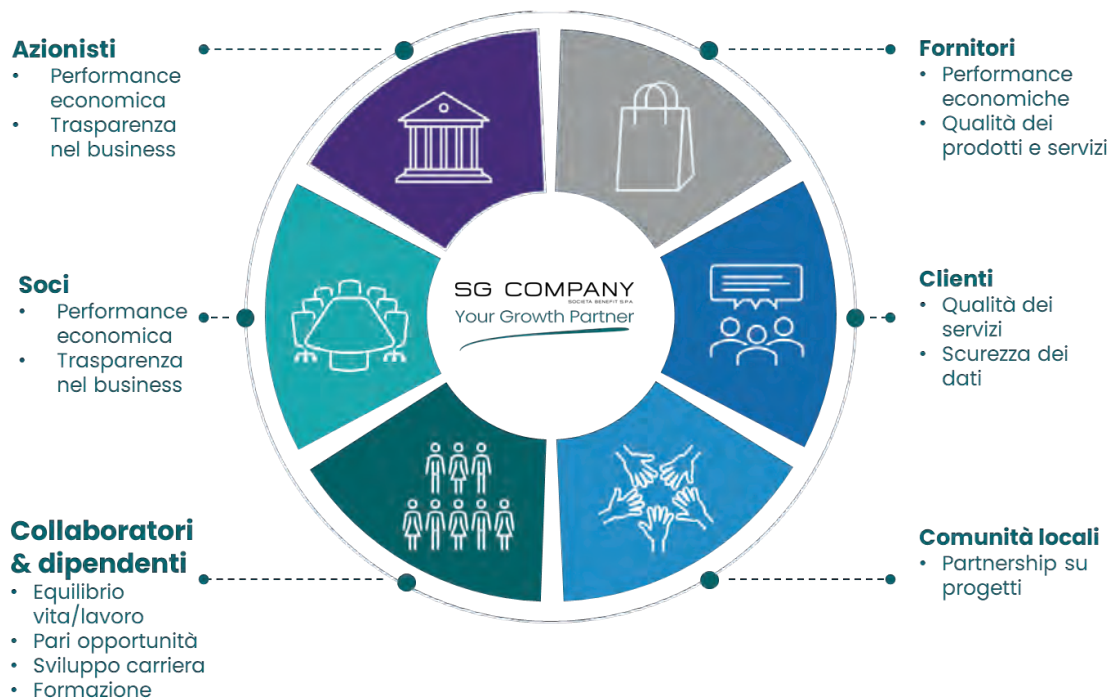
Azionisti
- Performance economica
- Trasparenza nel business

Soci
- Performance economica
- Trasparenza nel business

Collaboratori & dipendenti
- Equilibrio vita/lavoro
- Pari opportunità
- Sviluppo carriera
- Formazione

SG COMPANY
SOCIETÀ BENEFIT S.P.A.
Your Growth Partner

Fornitori
- Performance economiche
- Qualità dei prodotti e servizi

Clienti
- Qualità dei servizi
- Scurezza dei dati

Comunità locali
- Partnership su progetti